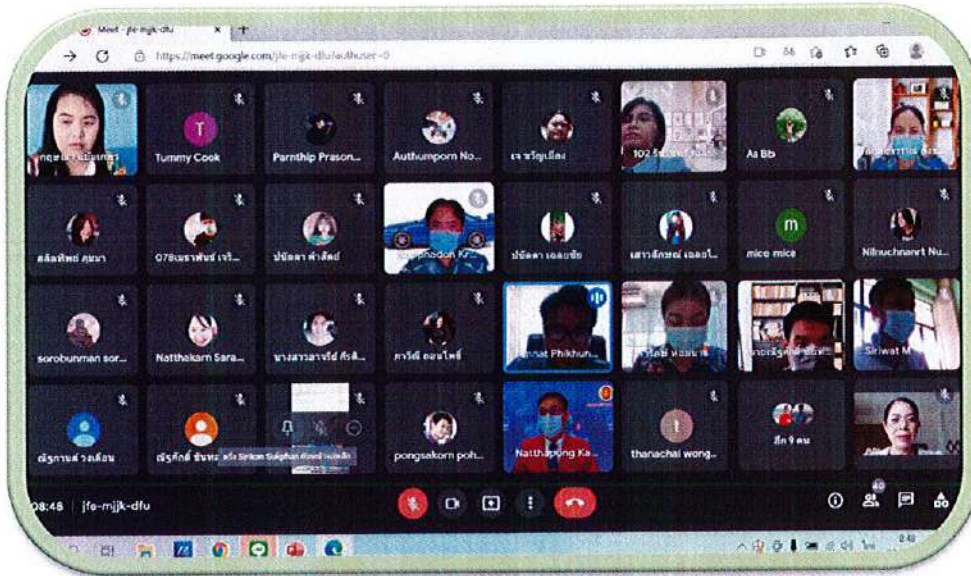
Meet - jfe-mjjk-dfu

https://meet.google.com/jfe-mjjk-dfu?authuser=0

กฤษณา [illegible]

T
Tummy Cook

Parnthip Prason...

Authumporn No...

เจ ขวัญเมือง

102 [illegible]

As Bb

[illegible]

ดลิลทิพย์ คุมมา

078เบญจพันธ์ เจริ...

ปนัดดา คำสัตย์

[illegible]phadon Kr...

ปนัดดา เอมอชัย

เสาวลักษณ์ เฉลยใ...

m
mice mice

Nilnuchnanrt Nu...

sorobunman sor...

Natthakarn Sara...

นางสาวสาวรีย์ ศรีสั...

ศาวัลย์ ออนไพย์

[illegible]nnat Phikhun...

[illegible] ทองมา

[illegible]

Siriwat M

ณัฐกานต์ วงเดือน

ณัฐศักดิ์ ขันทะ

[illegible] Sirikan Sukphan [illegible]

pongsakorn poh...

Natthapong Ka...

t
thanachai wong...

ลีก 9 คน

08:48 | jfe-mjjk-dfu

40